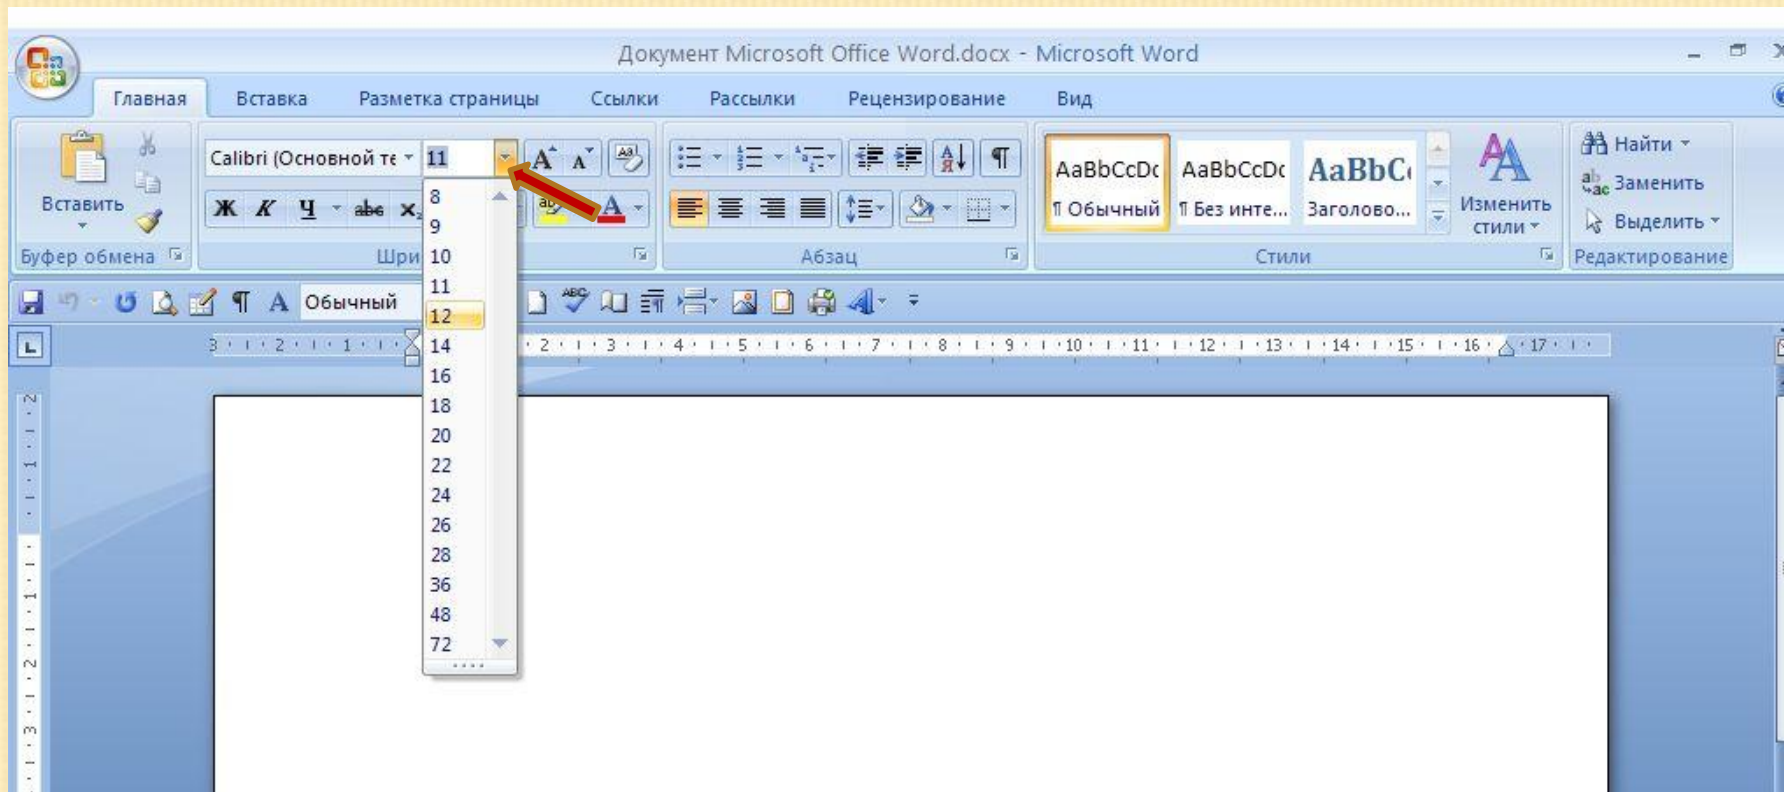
Документ Microsoft Office Word.docx - Microsoft Word

Главная
Вставка
Разметка страницы
Ссылки
Рассылки
Рецензирование
Вид

Вставить
Буфер обмена

Calibri (Основной те
11
Ж
К
Ч
abe
Шри

8
9
10
11
12
14
16
18
20
22
24
26
28
36
48
72

Абзац

AaBbCcDc
¶ Обычный
AaBbCcDc
¶ Без инте...
AaBbC
Заголово...
Изменить стили
Стили

Найти
Заменить
Выделить
Редактирование

Обычный

3 · 2 · 1 · 2 · 3 · 4 · 5 · 6 · 7 · 8 · 9 · 10 · 11 · 12 · 13 · 14 · 15 · 16 · 17